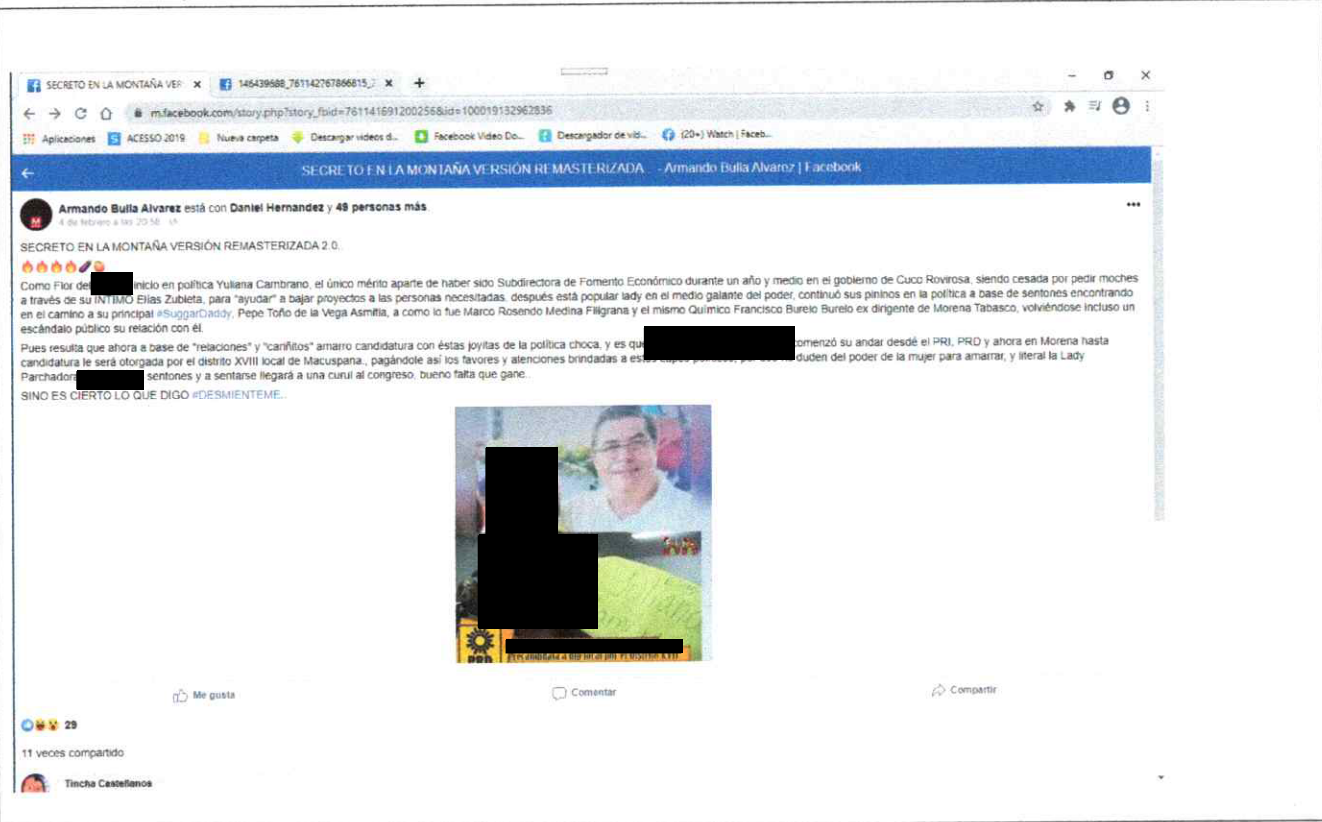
SECRETO EN LA MONTAÑA VER ×   145439588_761142767866815_ ×   +

m.facebook.com/story.php?story_fbid=761141691200256&id=100019132962836

Aplicaciones   ACESSO 2019   Nueva carpeta   Descargar videos d...   Facebook Video Do...   Descargador de vid...   (20+) Watch | Faceb...

SECRETO EN LA MONTAÑA VERSIÓN REMASTERIZADA - Armando Bulla Alvarez | Facebook

Armando Bulla Alvarez está con Daniel Hernandez y 49 personas más.
4 de febrero a las 20:58 ·

SECRETO EN LA MONTAÑA VERSIÓN REMASTERIZADA 2.0.

Como Flor del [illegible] inicio en política Yuliana Cambrano, el único mérito aparte de haber sido Subdirectora de Fomento Económico durante un año y medio en el gobierno de Cuco Rovirosa, siendo cesada por pedir moches a través de su INTIMO Elias Zubieta, para "ayudar" a bajar proyectos a las personas necesitadas, después está popular lady en el medio galante del poder, continuó sus pininos en la política a base de sentones encontrando en el camino a su principal #SuggarDaddy, Pepe Toño de la Vega Asmitia, a como lo fue Marco Rosendo Medina Filigrana y el mismo Químico Francisco Burelo Burelo ex dirigente de Morena Tabasco, volviéndose incluso un escándalo público su relación con él.

Pues resulta que ahora a base de "relaciones" y "cariñitos" amarro candidatura con éstas joyitas de la política choca, y es que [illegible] comenzó su andar desdé el PRI, PRD y ahora en Morena hasta candidatura le será otorgada por el distrito XVIII local de Macuspana., pagándole así los favores y atenciones brindadas a estos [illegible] duden del poder de la mujer para amarrar, y literal la Lady Parchadora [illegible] sentones y a sentarse llegará a una curul al congreso, bueno falta que gane..

SINO ES CIERTO LO QUE DIGO #DESMIENTEME..

PRD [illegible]

Me gusta   Comentar   Compartir

29

11 veces compartido

Tincha Castellanos